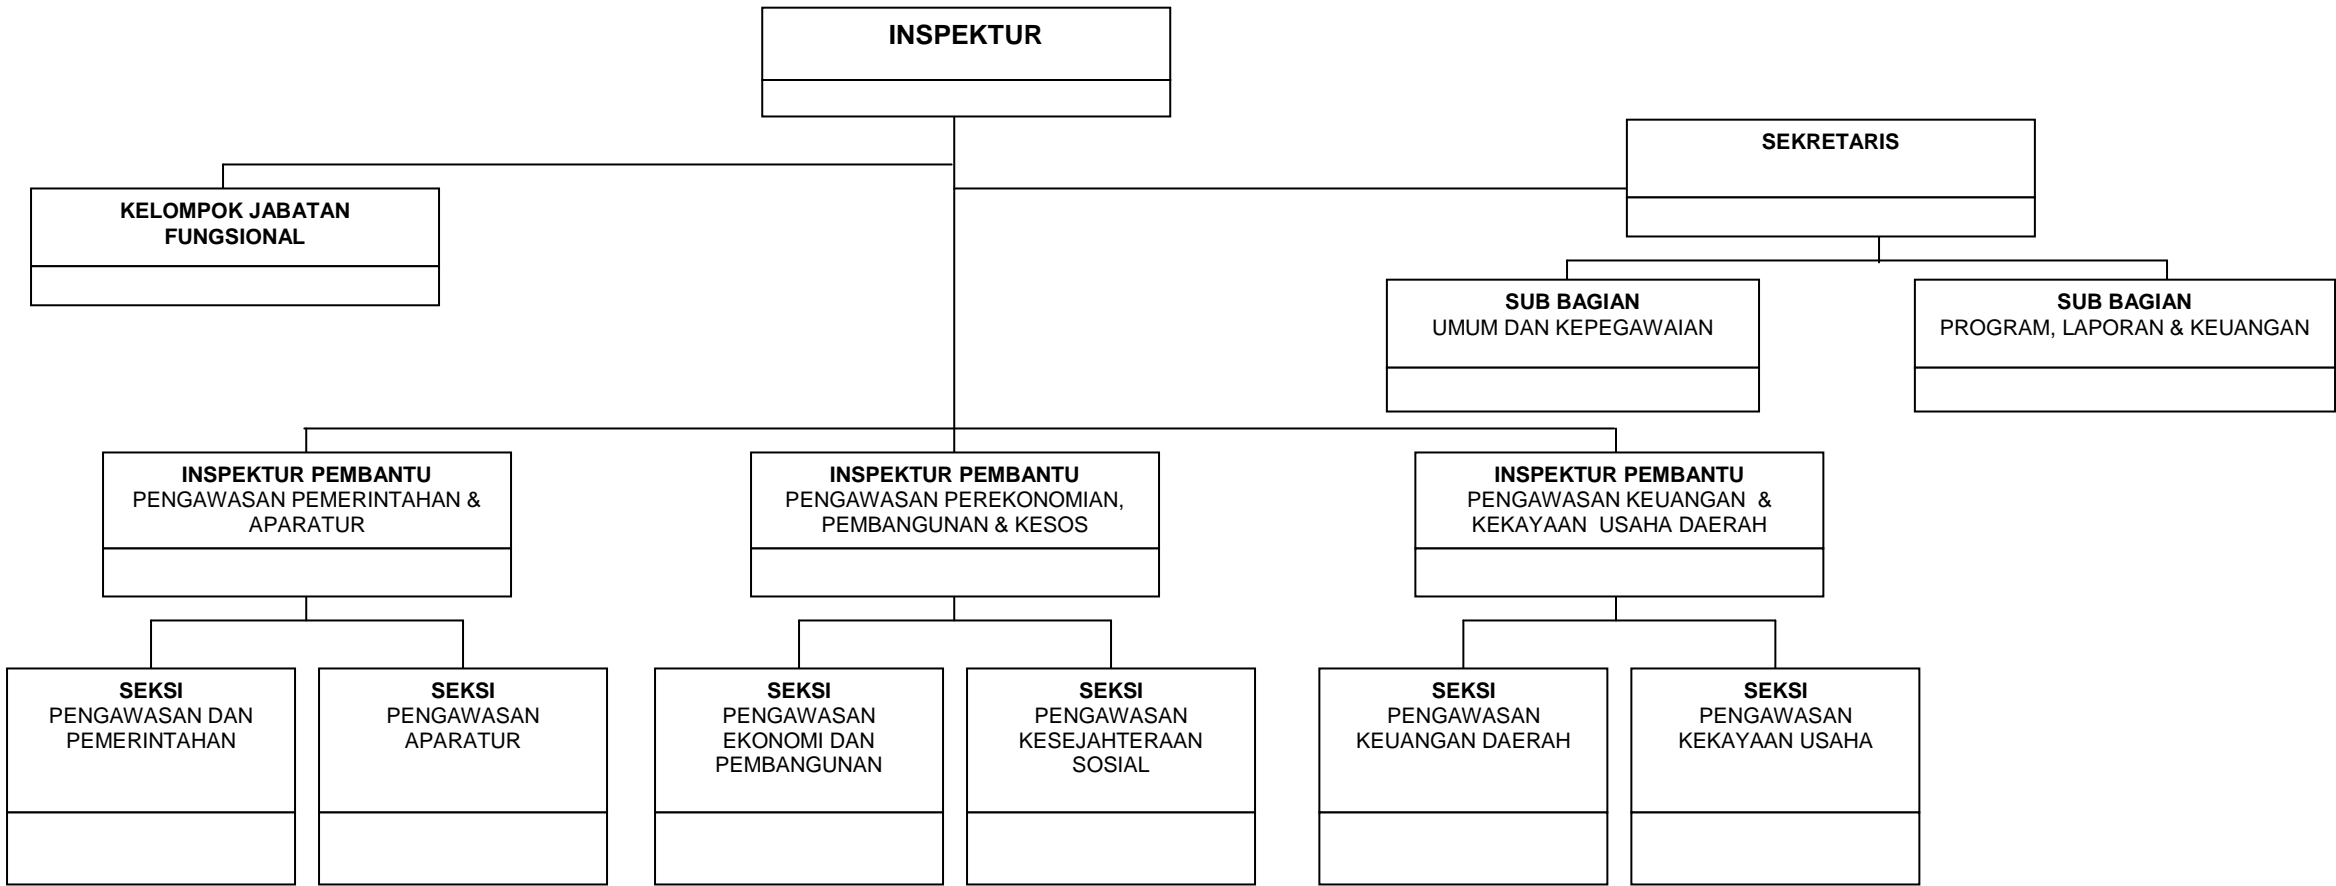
INSPEKTUR

SEKRETARIS

KELOMPOK JABATAN FUNGSIONAL

SUB BAGIAN
UMUM DAN KEPEGAWAIAN

SUB BAGIAN
PROGRAM, LAPORAN & KEUANGAN

INSPEKTUR PEMBANTU
PENGAWASAN PEMERINTAHAN & APARATUR

INSPEKTUR PEMBANTU
PENGAWASAN PEREKONOMIAN, PEMBANGUNAN & KESOS

INSPEKTUR PEMBANTU
PENGAWASAN KEUANGAN & KEKAYAAN USAHA DAERAH

SEKSI
PENGAWASAN DAN PEMERINTAHAN

SEKSI
PENGAWASAN APARATUR

SEKSI
PENGAWASAN EKONOMI DAN PEMBANGUNAN

SEKSI
PENGAWASAN KESEJAHTERAAN SOSIAL

SEKSI
PENGAWASAN KEUANGAN DAERAH

SEKSI
PENGAWASAN KEKAYAAN USAHA